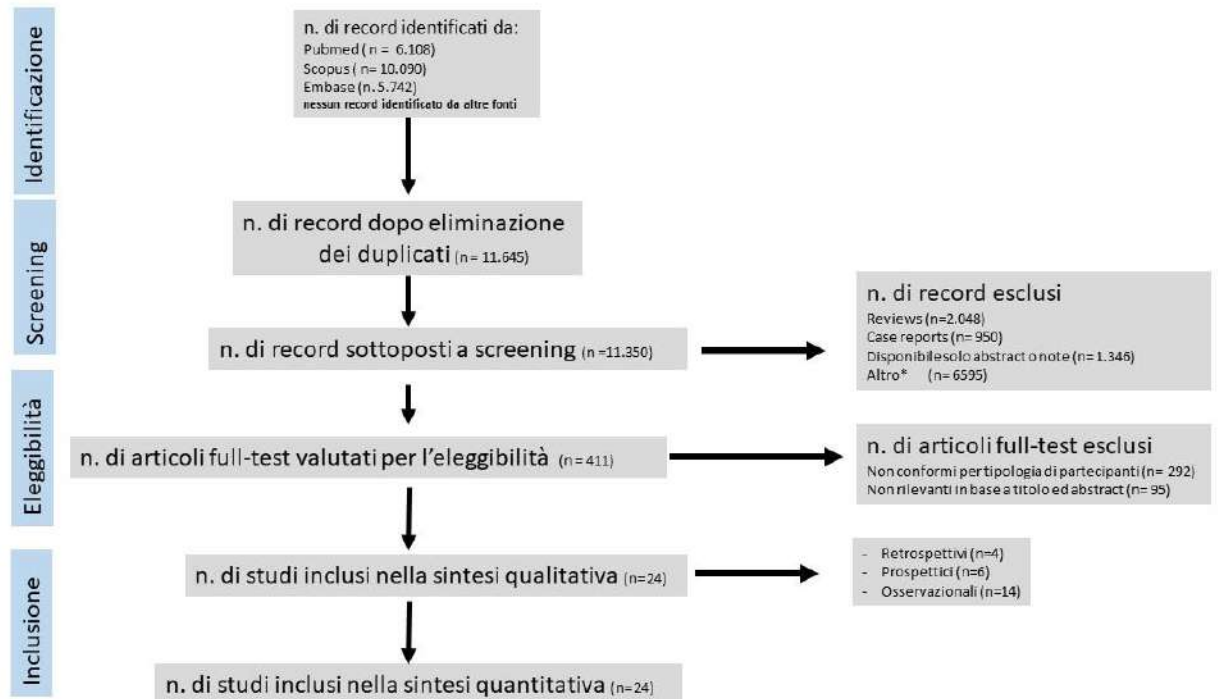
Identificazione

n. di record identificati da:
Pubmed (n = 6.108)
Scopus (n= 10.090)
Embase (n. 5.742)
nessun record identificato da altre fonti

Screening

n. di record dopo eliminazione dei duplicati (n= 11.645)

n. di record sottoposti a screening (n =11.350)

n. di record esclusi
Reviews (n=2.048)
Case reports (n= 950)
Disponibile solo abstract o note (n= 1.346)
Altro* (n= 6595)

Eleggibilità

n. di articoli full-test valutati per l'eleggibilità (n= 411)

n. di articoli full-test esclusi
Non conformi per tipologia di partecipanti (n= 292)
Non rilevanti in base a titolo ed abstract (n= 95)

Inclusione

n. di studi inclusi nella sintesi qualitativa (n=24)

- Retrospettivi (n=4)
- Prospettici (n=6)
- Osservazionali (n=14)

n. di studi inclusi nella sintesi quantitativa (n=24)